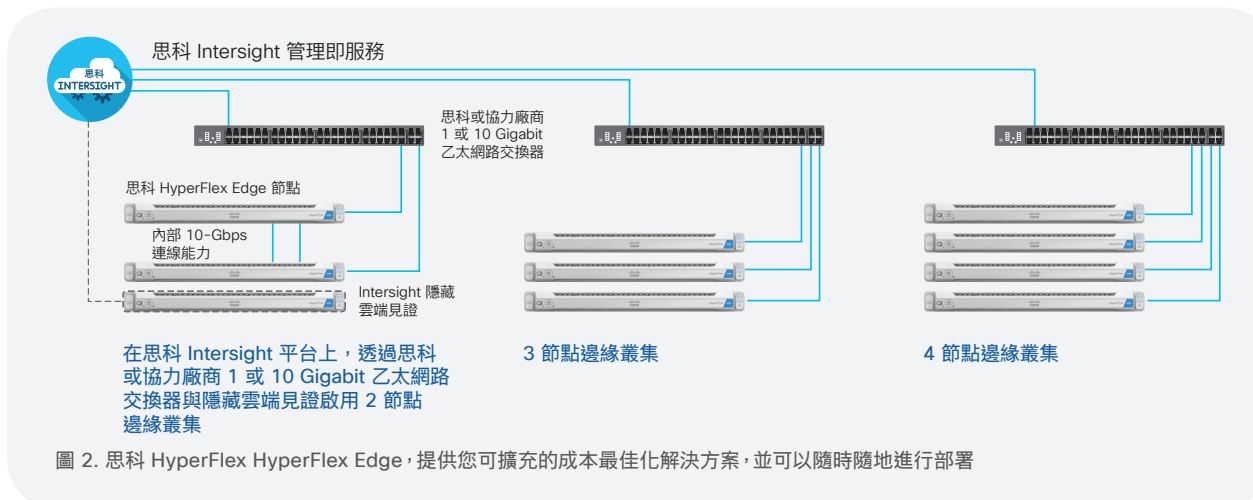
思科
INTERSIGHT

思科 Intersight 管理即服務

思科或協力廠商
1 或 10 Gigabit
乙太網路交換器

思科 HyperFlex Edge 節點

內部 10-Gbps
連線能力

Intersight 隱藏
雲端見證

在思科 Intersight 平台上，透過思科或協力廠商 1 或 10 Gigabit 乙太網路交換器與隱藏雲端見證啟用 2 節點邊緣叢集

3 節點邊緣叢集

4 節點邊緣叢集

圖 2. 思科 HyperFlex HyperFlex Edge，提供您可擴充的成本最佳化解決方案，並可以隨時隨地進行部署